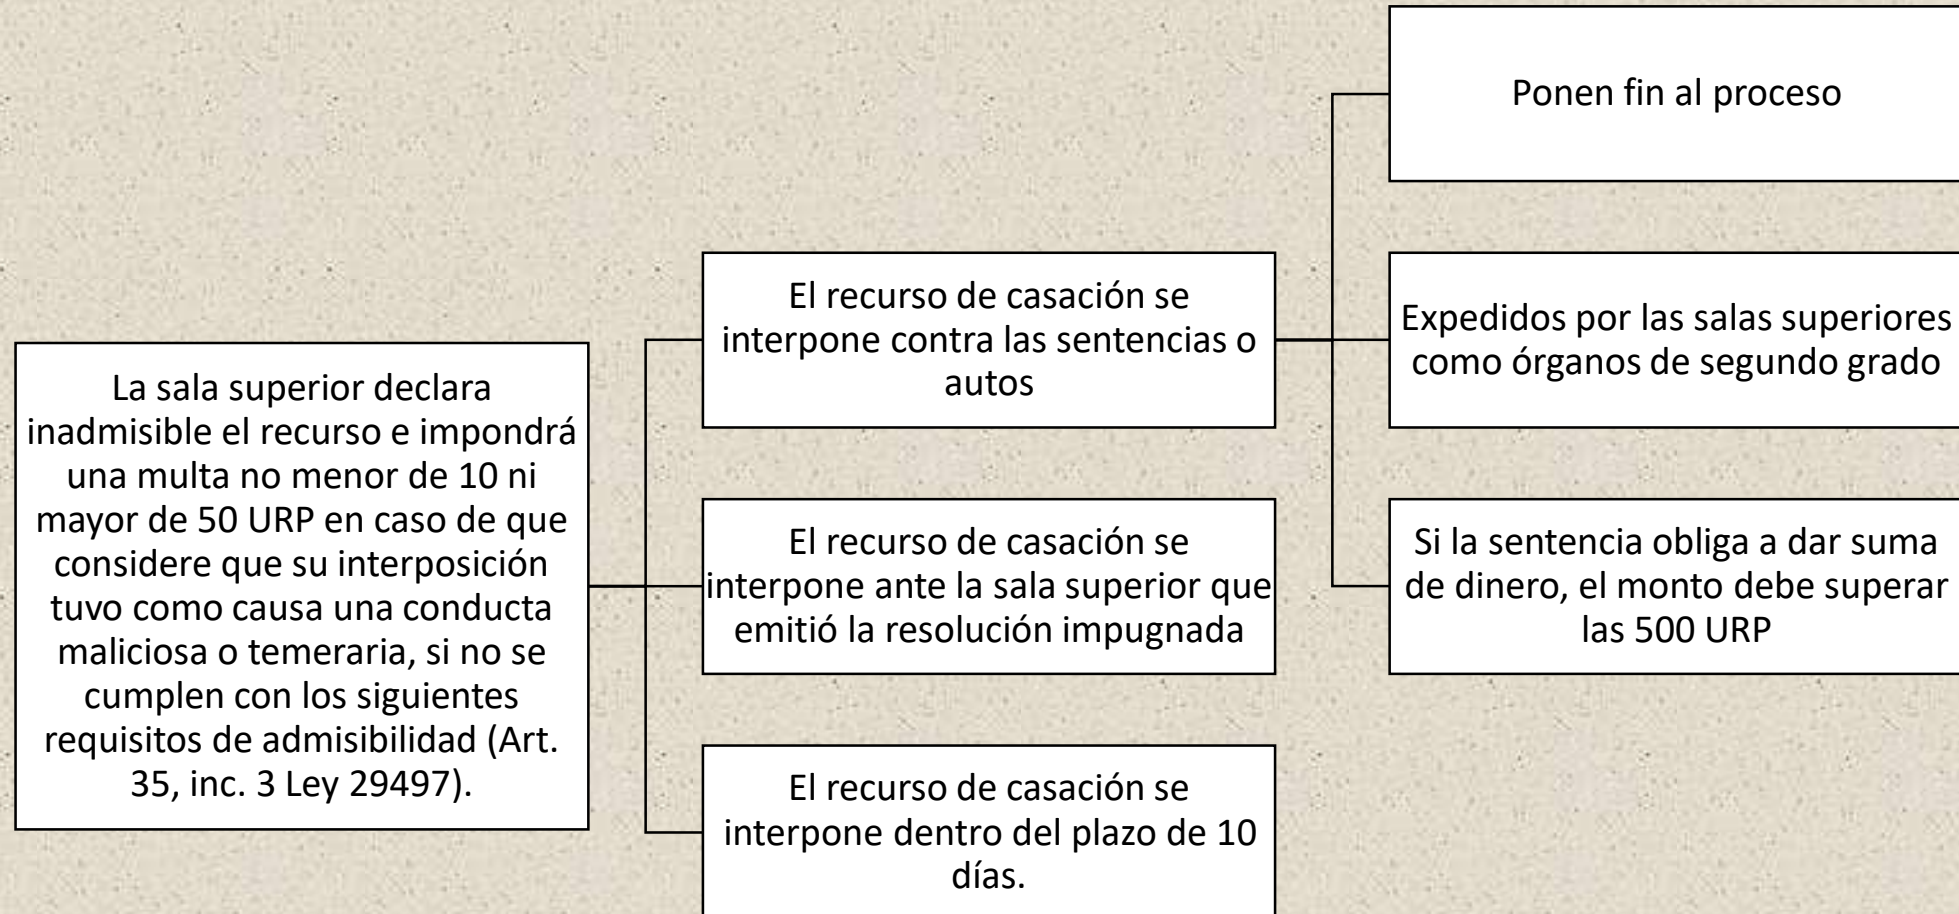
La sala superior declara inadmisible el recurso e impondrá una multa no menor de 10 ni mayor de 50 URP en caso de que considere que su interposición tuvo como causa una conducta maliciosa o temeraria, si no se cumplen con los siguientes requisitos de admisibilidad (Art. 35, inc. 3 Ley 29497).

El recurso de casación se interpone contra las sentencias o autos

Ponen fin al proceso

Expedidos por las salas superiores como órganos de segundo grado

Si la sentencia obliga a dar suma de dinero, el monto debe superar las 500 URP

El recurso de casación se interpone ante la sala superior que emitió la resolución impugnada

El recurso de casación se interpone dentro del plazo de 10 días.